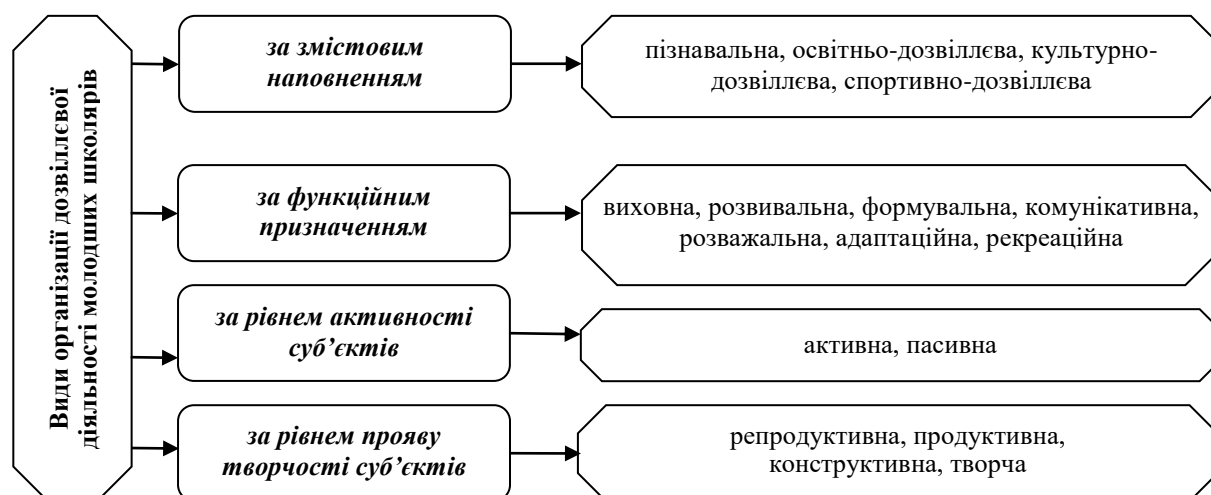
Види організації дозвіллєвої діяльності молодших школярів

за змістовим наповненням

пізнавальна, освітньо-дозвіллєва, культурно-дозвіллєва, спортивно-дозвіллєва

за функційним призначенням

виховна, розвивальна, формувальна, комунікативна, розважальна, адаптаційна, рекреаційна

за рівнем активності суб’єктів

активна, пасивна

за рівнем прояву творчості суб’єктів

репродуктивна, продуктивна, конструктивна, творча